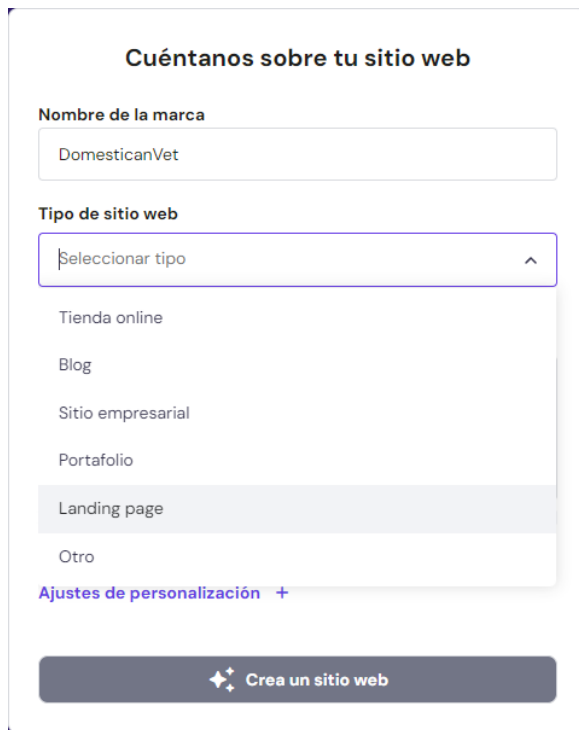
Cuéntanos sobre tu sitio web

Nombre de la marca

DomesticanVet

Tipo de sitio web

Seleccionar tipo

Tienda online

Blog

Sitio empresarial

Portafolio

Landing page

Otro

Ajustes de personalización +

Crea un sitio web